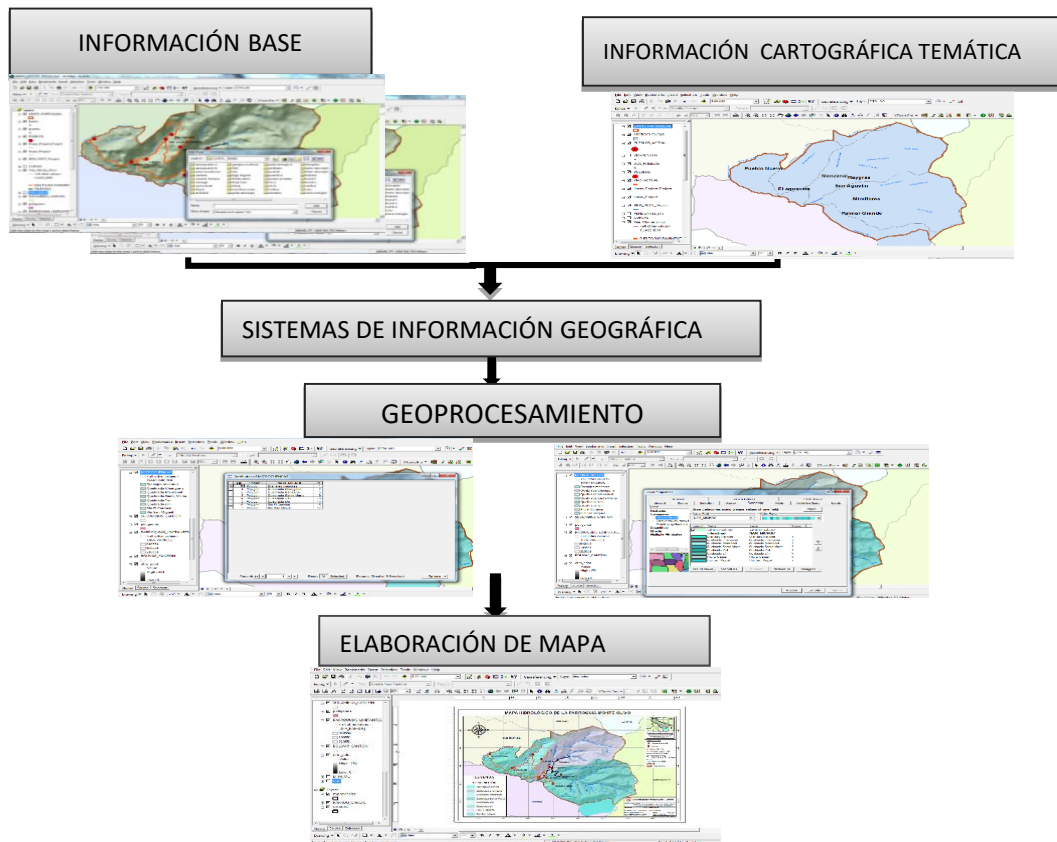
INFORMACIÓN BASE

INFORMACIÓN CARTOGRÁFICA TEMÁTICA

Pueblo Nuevo
Manzana
Naygras
El agrario
San Agustín
Miraflores
Pampa Grande

SISTEMAS DE INFORMACIÓN GEOGRÁFICA

GEOPROCESAMIENTO

ELABORACIÓN DE MAPA

MAPA HIDROLÓGICO DE LA PARROQUIA MONTE OLIVO